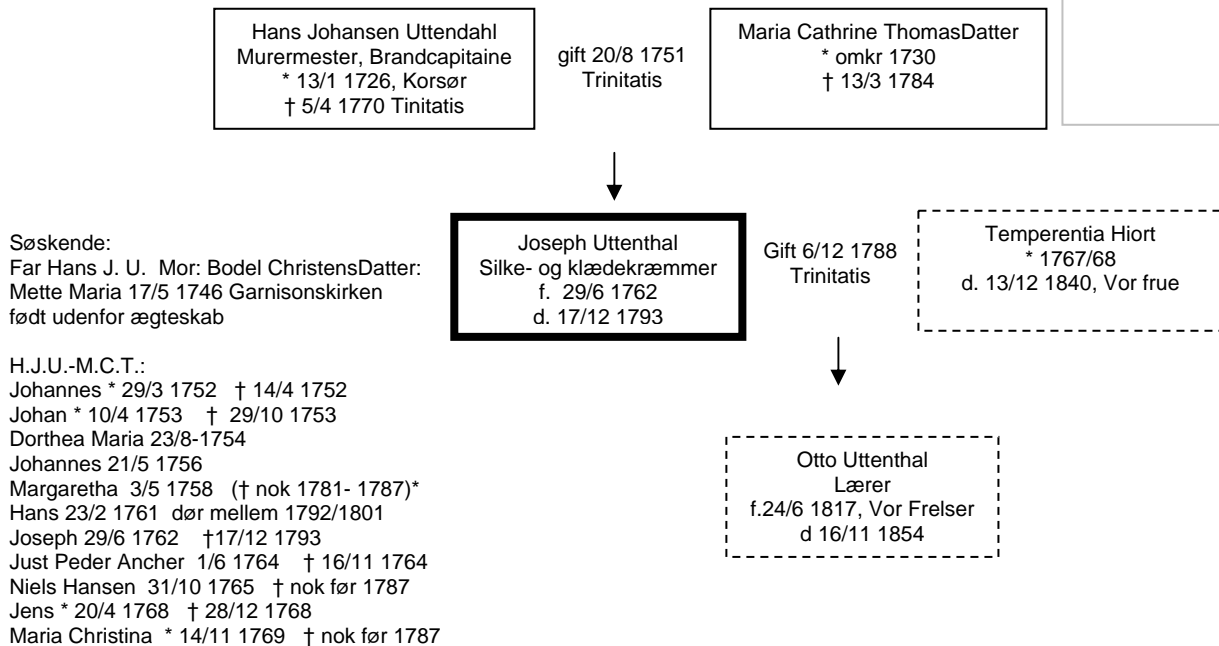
Hans Johansen Uttendahl
Murermester, Brandcapitaine
* 13/1 1726, Korsør
† 5/4 1770 Tinitatis

gift 20/8 1751
Trinitatis

Maria Cathrine ThomasDatter
* omkr 1730
† 13/3 1784

Søskende:
Far Hans J. U. Mor: Bodel ChristensDatter:
Mette Maria 17/5 1746 Garnisonskirken
født udenfor ægteskab

H.J.U.-M.C.T.:
Johannes * 29/3 1752 † 14/4 1752
Johan * 10/4 1753 † 29/10 1753
Dorthea Maria 23/8-1754
Johannes 21/5 1756
Margaretha 3/5 1758 († nok 1781- 1787)*
Hans 23/2 1761 dør mellem 1792/1801
Joseph 29/6 1762 †17/12 1793
Just Peder Ancher 1/6 1764 † 16/11 1764
Niels Hansen 31/10 1765 † nok før 1787
Jens * 20/4 1768 † 28/12 1768
Maria Christina * 14/11 1769 † nok før 1787

Joseph Uttenthal
Silke- og klædekræmmer
f. 29/6 1762
d. 17/12 1793

Gift 6/12 1788
Trinitatis

Temperentia Hiort
* 1767/68
d. 13/12 1840, Vor frue

Otto Uttenthal
Lærer
f.24/6 1817, Vor Frelser
d 16/11 1854